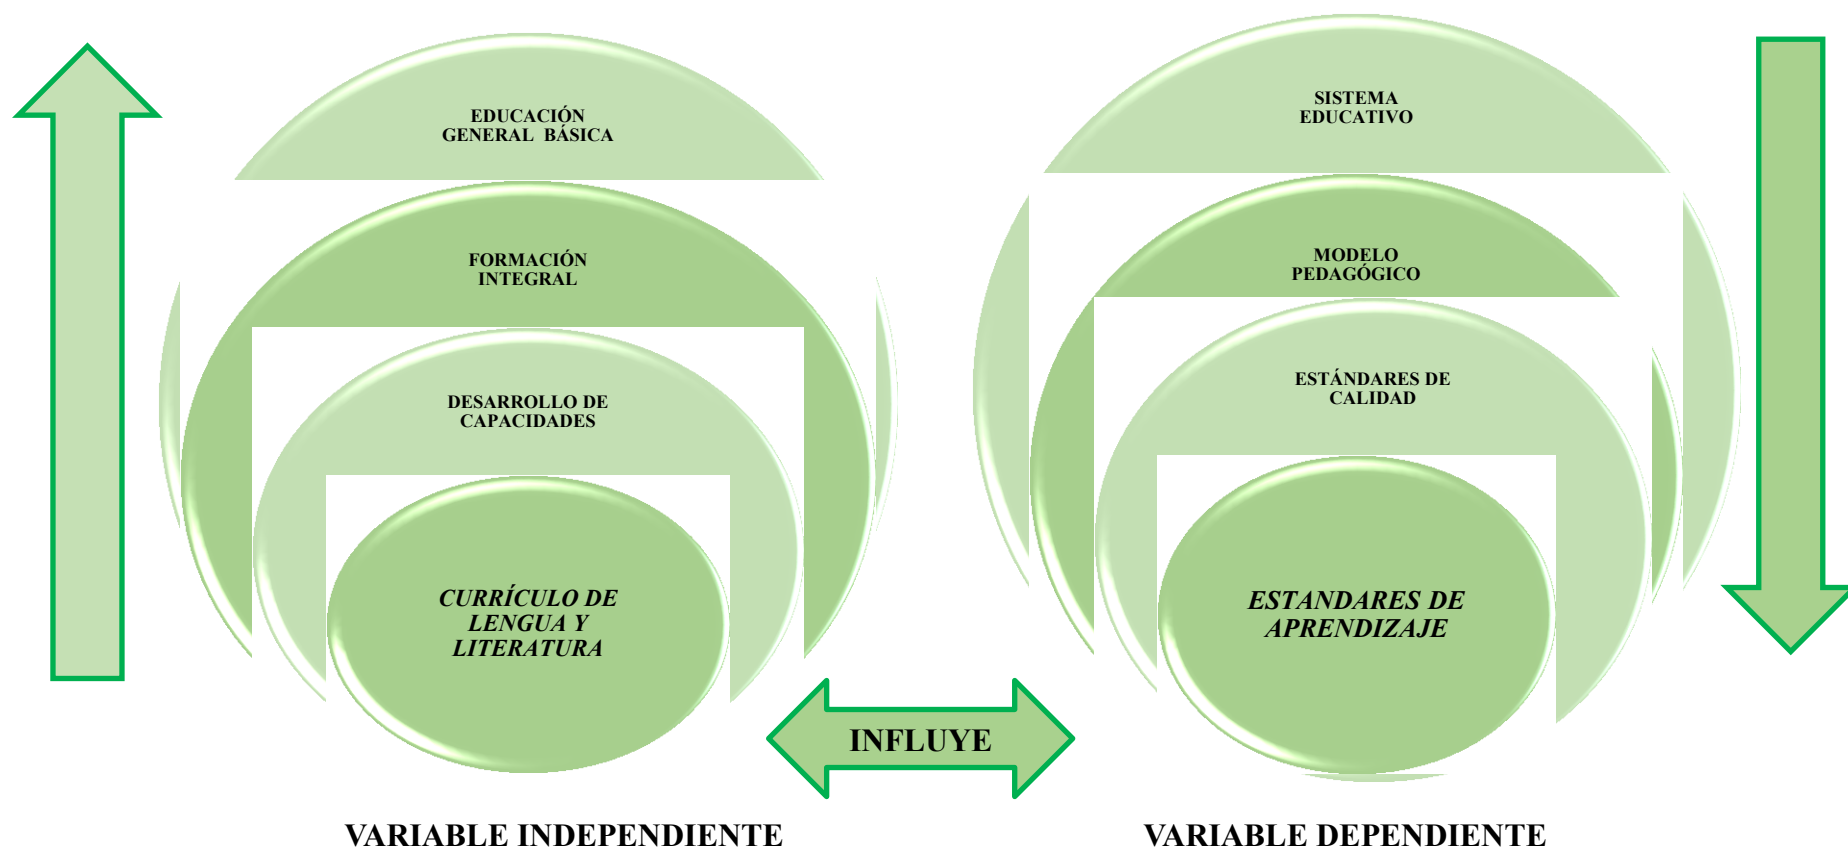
EDUCACIÓN GENERAL BÁSICA

FORMACIÓN INTEGRAL

DESARROLLO DE CAPACIDADES

CURRÍCULO DE LENGUA Y LITERATURA

SISTEMA EDUCATIVO

MODELO PEDAGÓGICO

ESTÁNDARES DE CALIDAD

ESTANDARES DE APRENDIZAJE

INFLUYE

VARIABLE INDEPENDIENTE

VARIABLE DEPENDIENTE